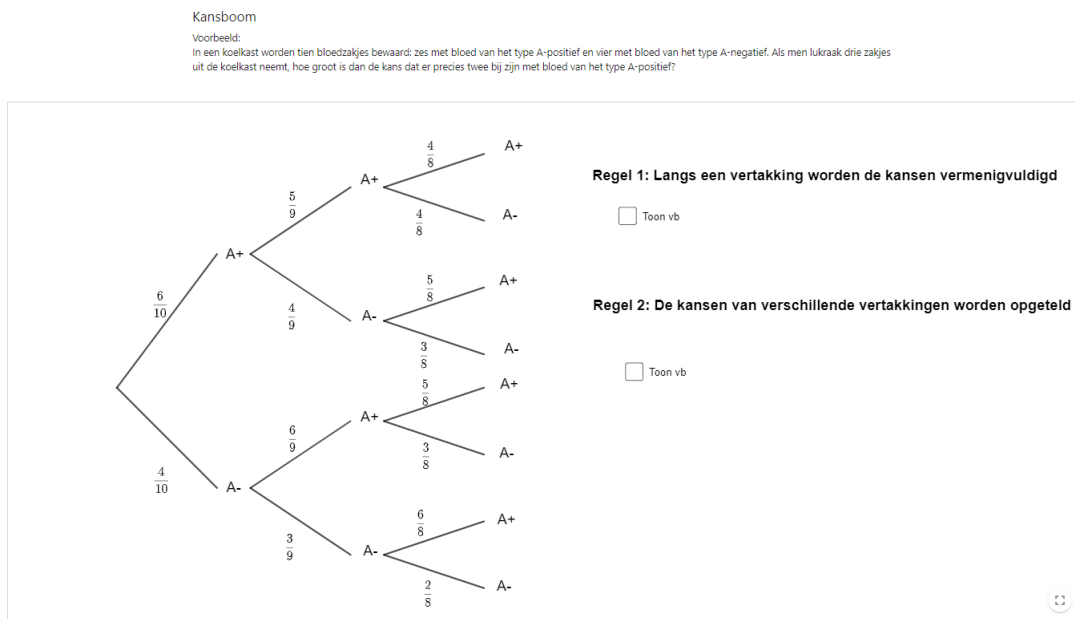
Kansboom

Voorbeeld:
In een koelkast worden tien bloedzakjes bewaard: zes met bloed van het type A-positief en vier met bloed van het type A-negatief. Als men lukraak drie zakjes uit de koelkast neemt, hoe groot is dan de kans dat er precies twee bij zijn met bloed van het type A-positief?

$\frac{6}{10}$
A+
$\frac{5}{9}$
A+
$\frac{4}{8}$
A+
$\frac{4}{8}$
A-
$\frac{4}{9}$
A-
$\frac{5}{8}$
A+
$\frac{3}{8}$
A-
$\frac{4}{10}$
A-
$\frac{6}{9}$
A+
$\frac{5}{8}$
A+
$\frac{3}{8}$
A-
$\frac{3}{9}$
A-
$\frac{6}{8}$
A+
$\frac{2}{8}$
A-

Regel 1: Langs een vertakking worden de kansen vermenigvuldigd

Toon vb

Regel 2: De kansen van verschillende vertakkingen worden opgeteld

Toon vb